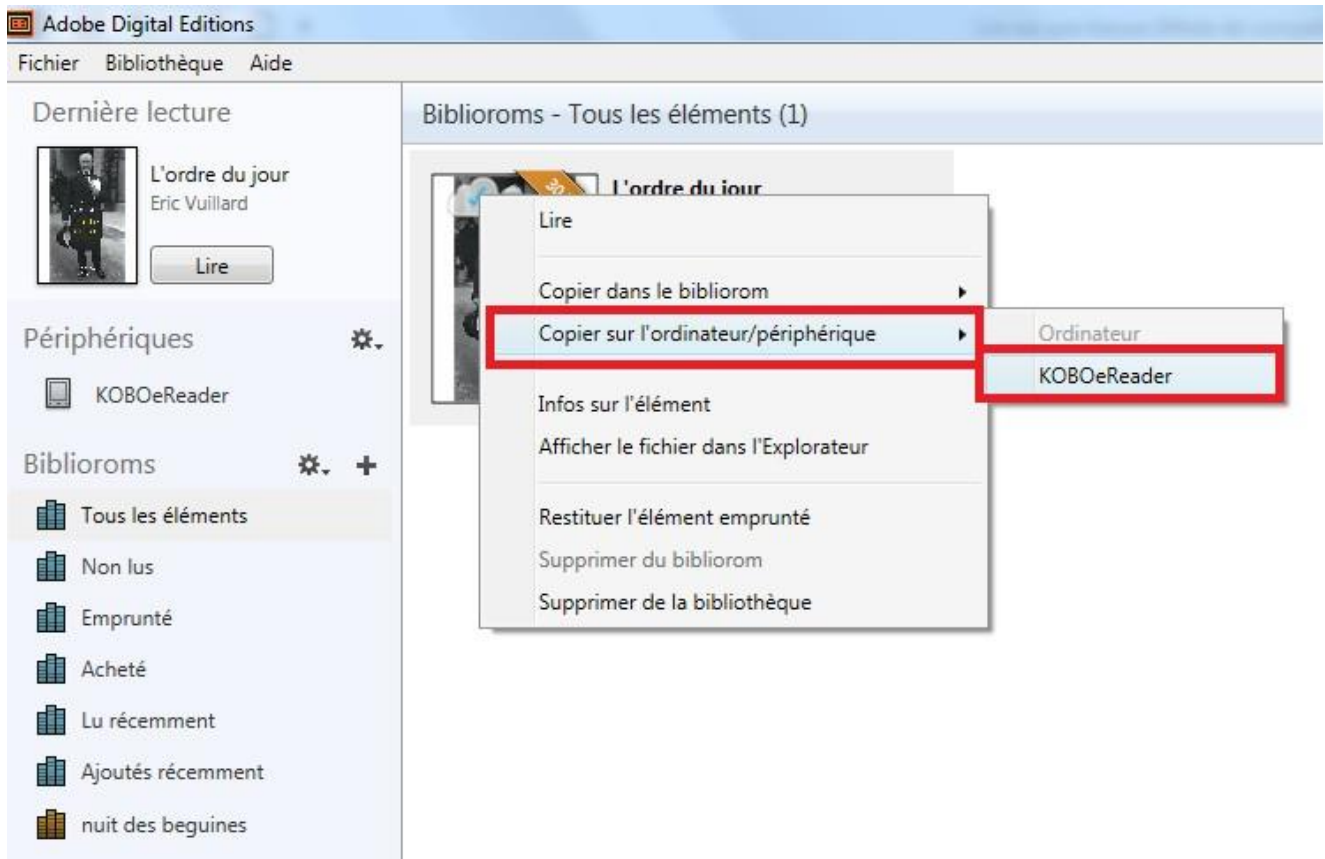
Adobe Digital Editions

Fichier Bibliothèque Aide

Dernière lecture

L'ordre du jour
Eric Vuillard

Lire

Périphériques

KOBOeReader

Biblioroms

Tous les éléments

Non lus

Emprunté

Acheté

Lu récemment

Ajoutés récemment

nuit des beguines

Biblioroms - Tous les éléments (1)

L'ordre du jour

Lire

Copier dans le bibliorom

Copier sur l'ordinateur/périphérique

Infos sur l'élément

Afficher le fichier dans l'Explorateur

Restituer l'élément emprunté

Supprimer du bibliorom

Supprimer de la bibliothèque

Ordinateur

KOBOeReader